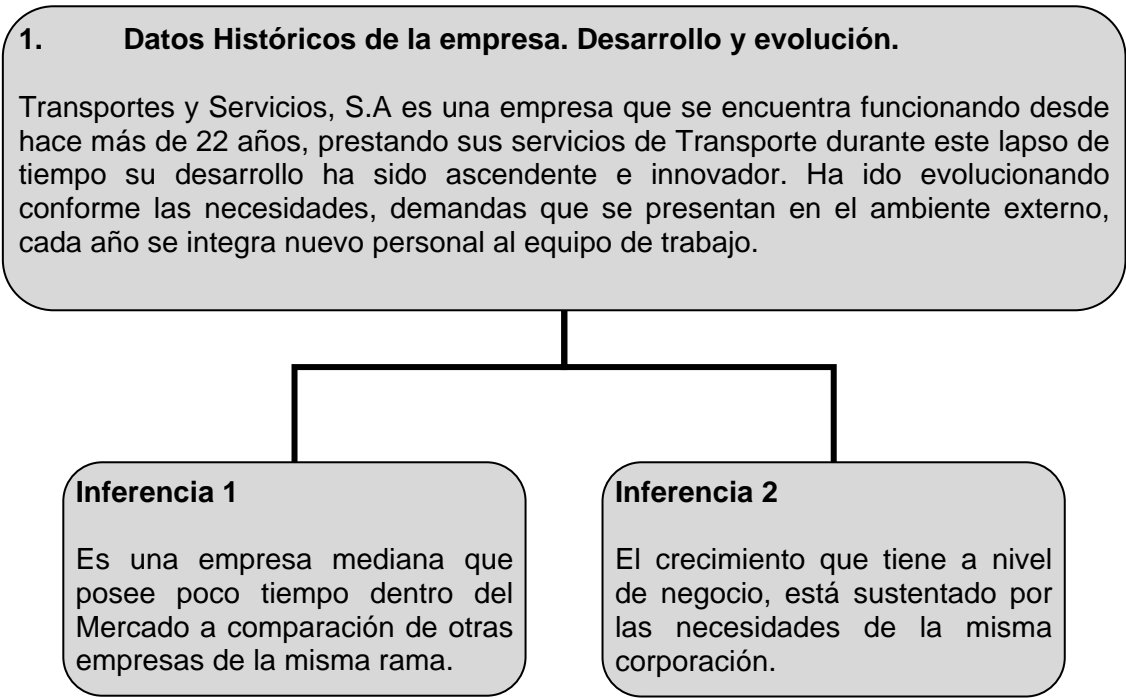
1. Datos Históricos de la empresa. Desarrollo y evolución.

Transportes y Servicios, S.A es una empresa que se encuentra funcionando desde hace más de 22 años, prestando sus servicios de Transporte durante este lapso de tiempo su desarrollo ha sido ascendente e innovador. Ha ido evolucionando conforme las necesidades, demandas que se presentan en el ambiente externo, cada año se integra nuevo personal al equipo de trabajo.

Inferencia 1

Es una empresa mediana que posee poco tiempo dentro del Mercado a comparación de otras empresas de la misma rama.

Inferencia 2

El crecimiento que tiene a nivel de negocio, está sustentado por las necesidades de la misma corporación.